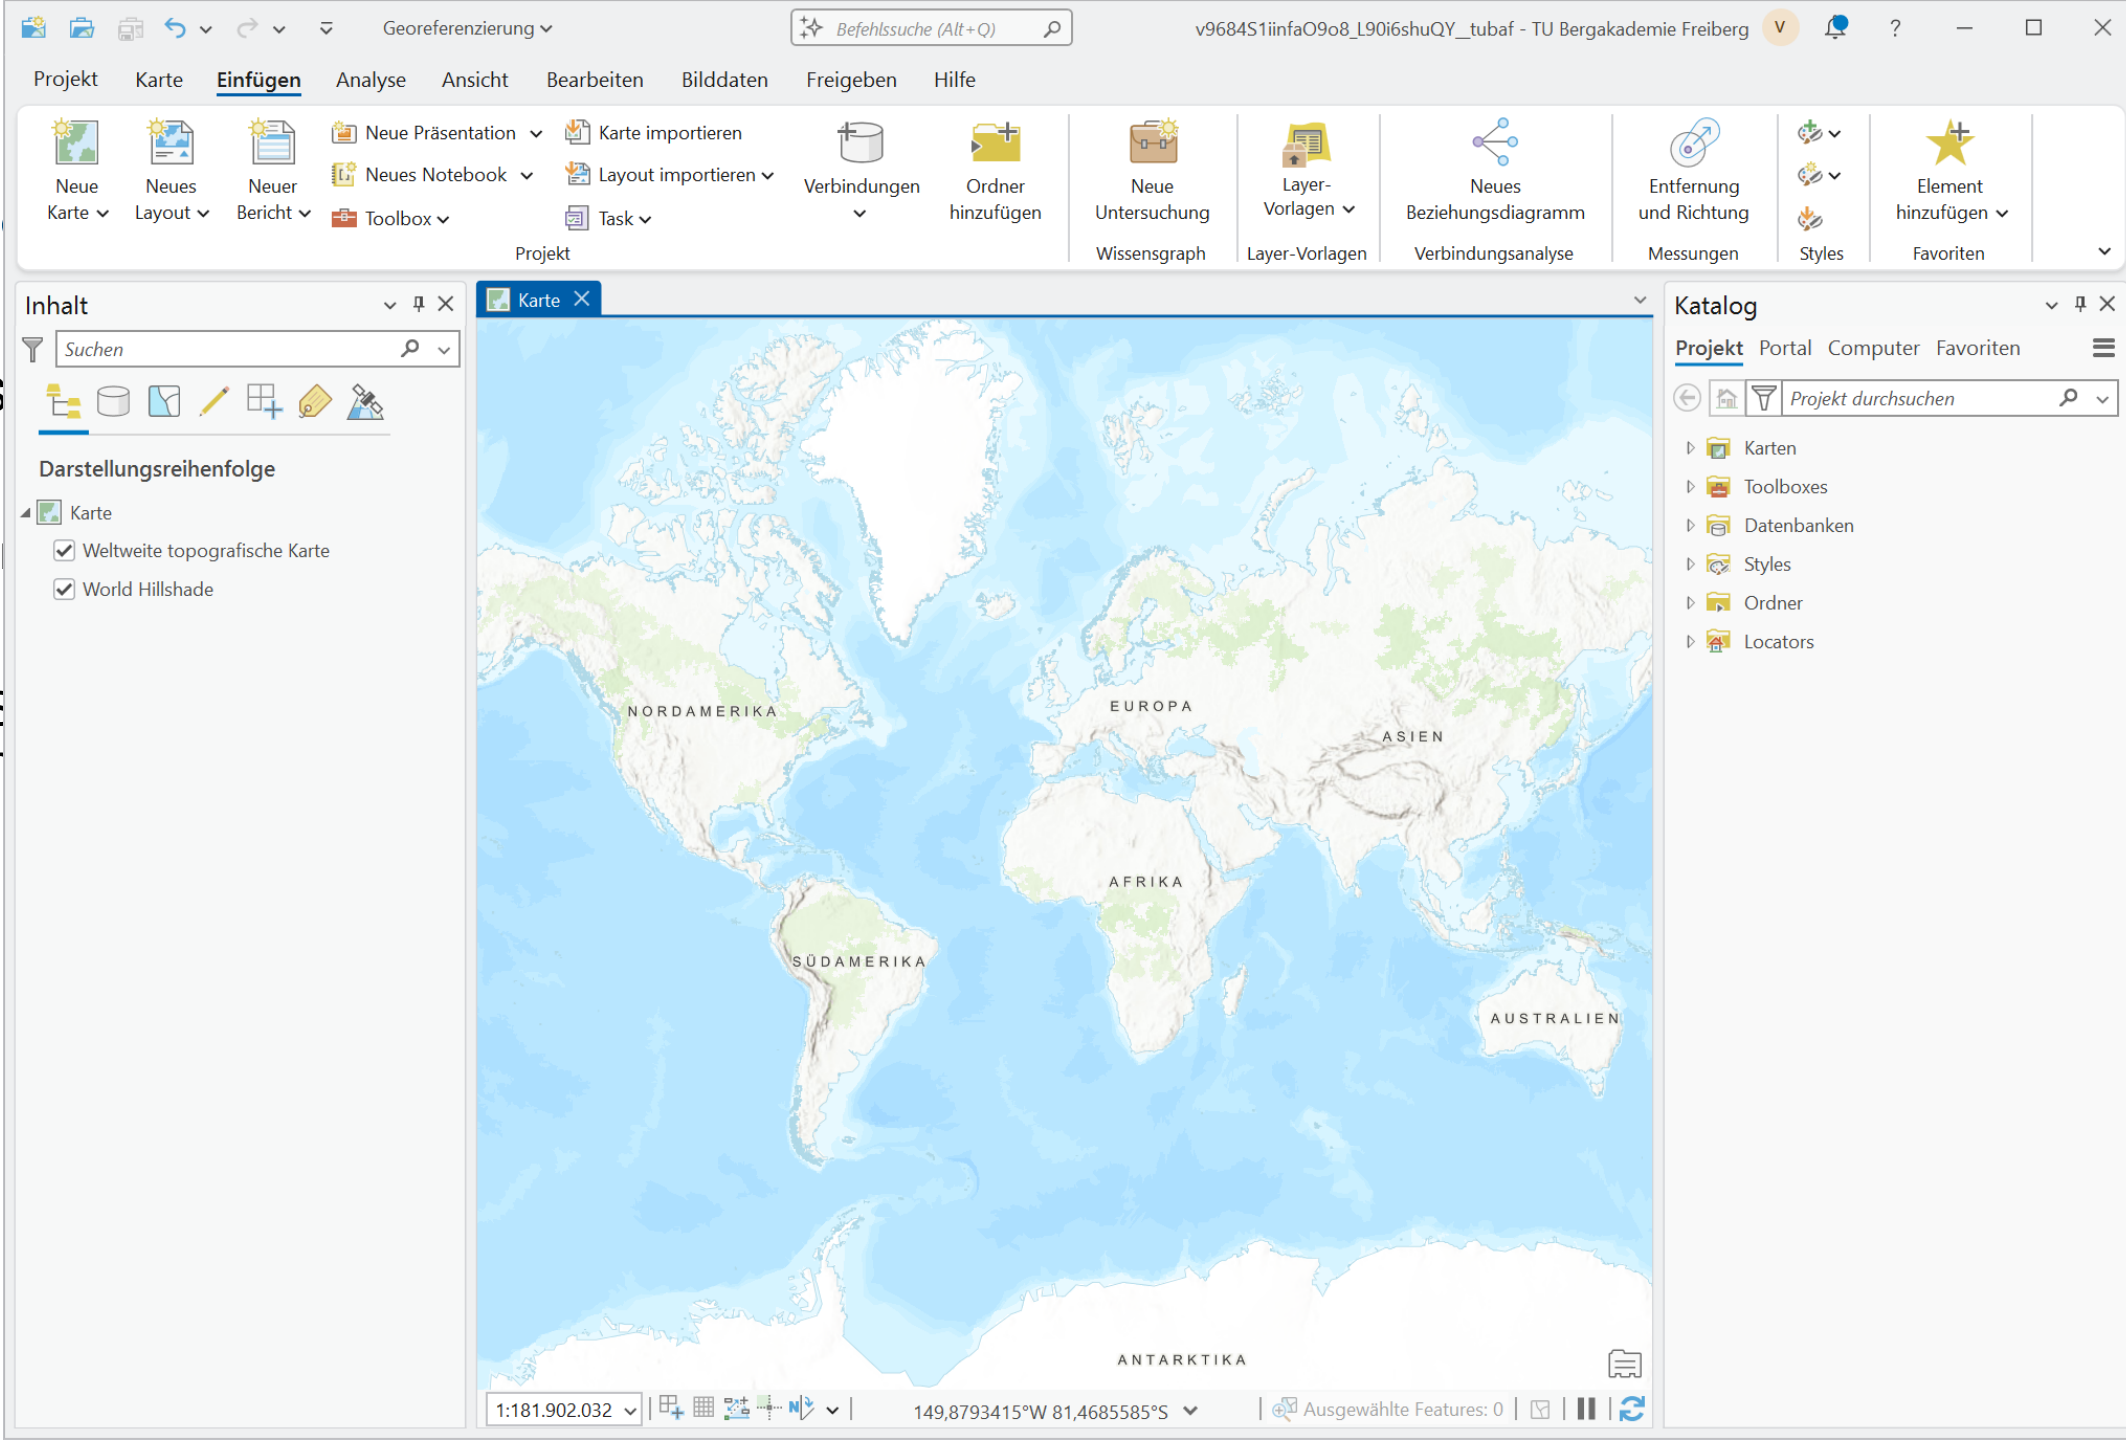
Georeferenzierung
Befehlssuche (Alt+Q)
v9684S1iinfaO9o8_L90i6shuQY_tubaf - TU Bergakademie Freiberg V ?

Projekt Karte Einfügen Analyse Ansicht Bearbeiten Bilddaten Freigeben Hilfe

Neue Karte
Neues Layout
Neuer Bericht
Neue Präsentation
Neues Notebook
Toolbox
Karte importieren
Layout importieren
Task
Verbindungen
Ordner hinzufügen
Projekt
Neue Untersuchung
Wissensgraph
Layer-Vorlagen
Layer-Vorlagen
Neues Beziehungsdiagramm
Verbindungsanalyse
Entfernung und Richtung
Messungen
Styles
Element hinzufügen
Favoriten

Inhalt
Suchen
Darstellungsreihenfolge
Karte
Weltweite topografische Karte
World Hillshade

Karte

NORDAMERIKA
EUROPA
ASIEN
AFRIKA
SÜDAMERIKA
AUSTRALIEN
ANTARKTIKA

1:181.902.032
149,8793415°W 81,4685585°S
Ausgewählte Features: 0

Katalog
Projekt Portal Computer Favoriten
Projekt durchsuchen
Karten
Toolboxes
Datenbanken
Styles
Ordner
Locators